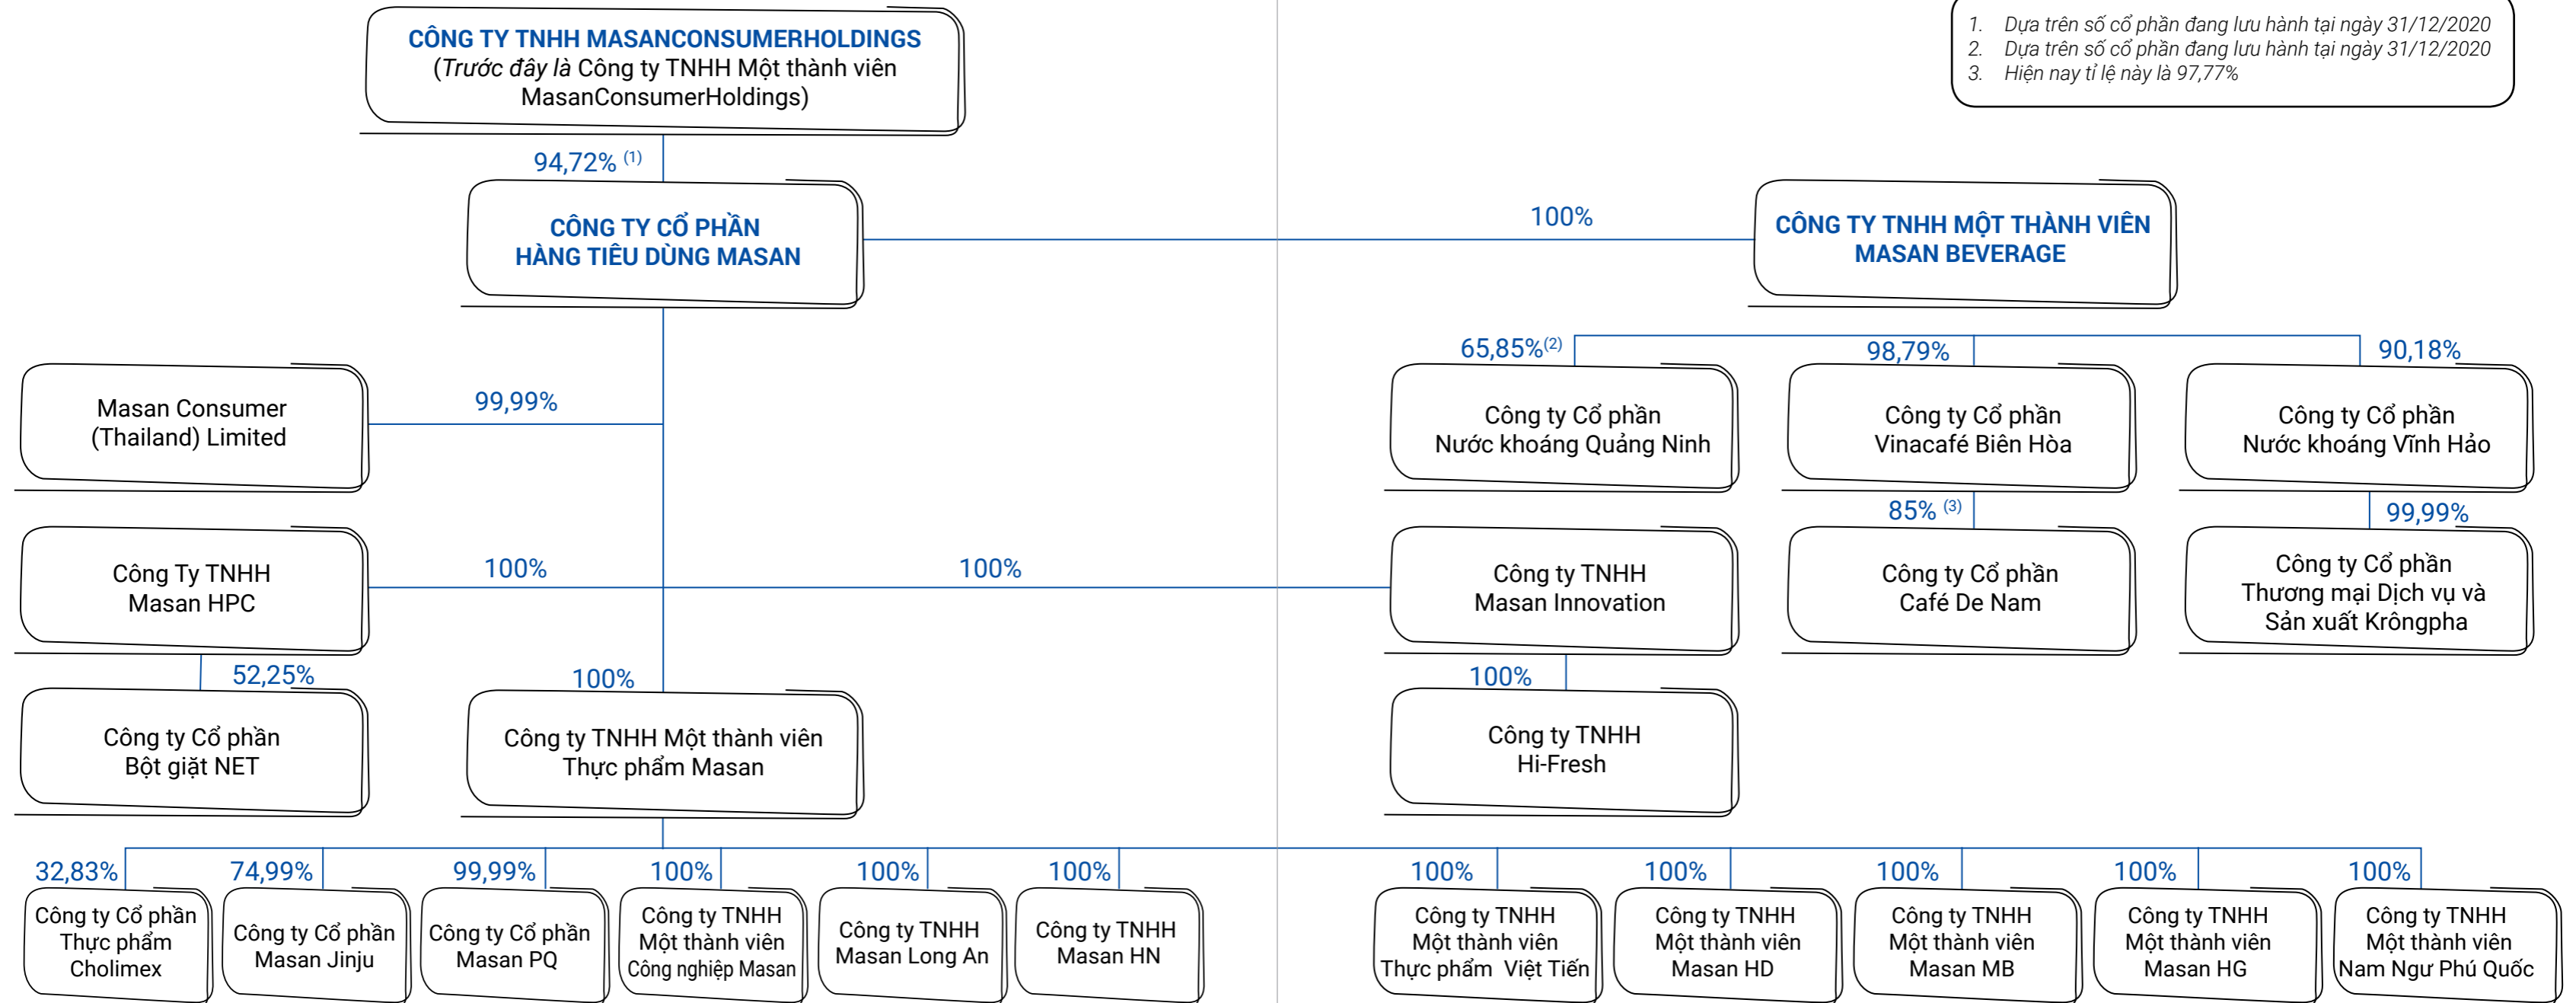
CÔNG TY TNHH MASANCONSUMERHOLDINGS
(Trước đây là Công ty TNHH Một thành viên MasanConsumerHoldings)

1. Dựa trên số cổ phần đang lưu hành tại ngày 31/12/2020
2. Dựa trên số cổ phần đang lưu hành tại ngày 31/12/2020
3. Hiện nay tỉ lệ này là 97,77%

94,72% $^{(1)}$

CÔNG TY CỔ PHẦN HÀNG TIÊU DÙNG MASAN

100%

CÔNG TY TNHH MỘT THÀNH VIÊN MASAN BEVERAGE

65,85%$^{(2)}$

98,79%

90,18%

Masan Consumer (Thailand) Limited

99,99%

Công ty Cổ phần Nước khoáng Quảng Ninh

Công ty Cổ phần Vinacafé Biên Hòa

Công ty Cổ phần Nước khoáng Vĩnh Hảo

85% $^{(3)}$

99,99%

Công Ty TNHH Masan HPC

100%

100%

Công ty TNHH Masan Innovation

Công ty Cổ phần Café De Nam

Công ty Cổ phần Thương mại Dịch vụ và Sản xuất Krôngpha

52,25%

100%

100%

Công ty Cổ phần Bột giặt NET

Công ty TNHH Một thành viên Thực phẩm Masan

Công ty TNHH Hi-Fresh

32,83%

74,99%

99,99%

100%

100%

100%

100%

100%

100%

100%

100%

Công ty Cổ phần Thực phẩm Cholimex

Công ty Cổ phần Masan Jinju

Công ty Cổ phần Masan PQ

Công ty TNHH Một thành viên Công nghiệp Masan

Công ty TNHH Masan Long An

Công ty TNHH Masan HN

Công ty TNHH Một thành viên Thực phẩm Việt Tiến

Công ty TNHH Một thành viên Masan HD

Công ty TNHH Một thành viên Masan MB

Công ty TNHH Một thành viên Masan HG

Công ty TNHH Một thành viên Nam Ngư Phú Quốc